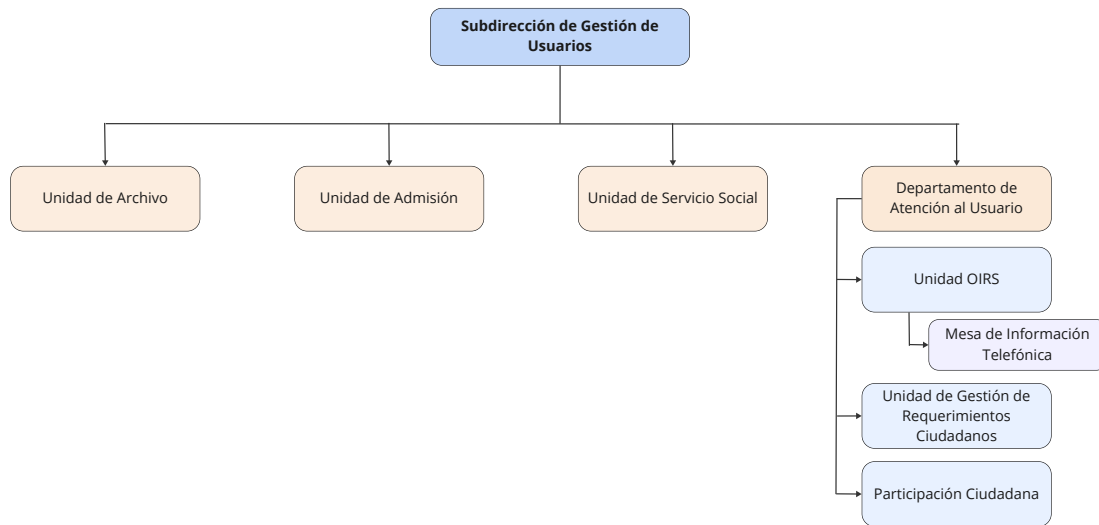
Subdirección de Gestión de Usuarios

Unidad de Archivo

Unidad de Admisión

Unidad de Servicio Social

Departamento de Atención al Usuario

Unidad OIRS

Mesa de Información Telefónica

Unidad de Gestión de Requerimientos Ciudadanos

Participación Ciudadana